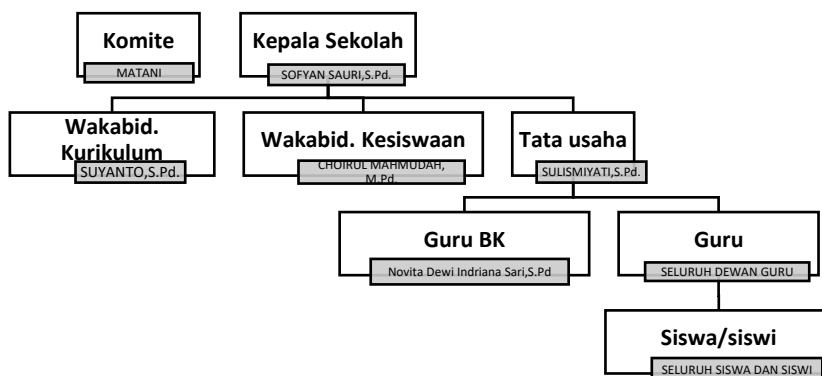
Komite
MATANI

Kepala Sekolah
SOFYAN SAURI,S.Pd.

Wakabid. Kurikulum
SUYANTO,S.Pd.

Wakabid. Kesiswaan
CHOIRUL MAHMUDAH, M.Pd.

Tata usaha
SULISMIYATI,S.Pd.

Guru BK
Novita Dewi Indriana Sari,S.Pd

Guru
SELURUH DEWAN GURU

Siswa/siswi
SELURUH SISWA DAN SISWI